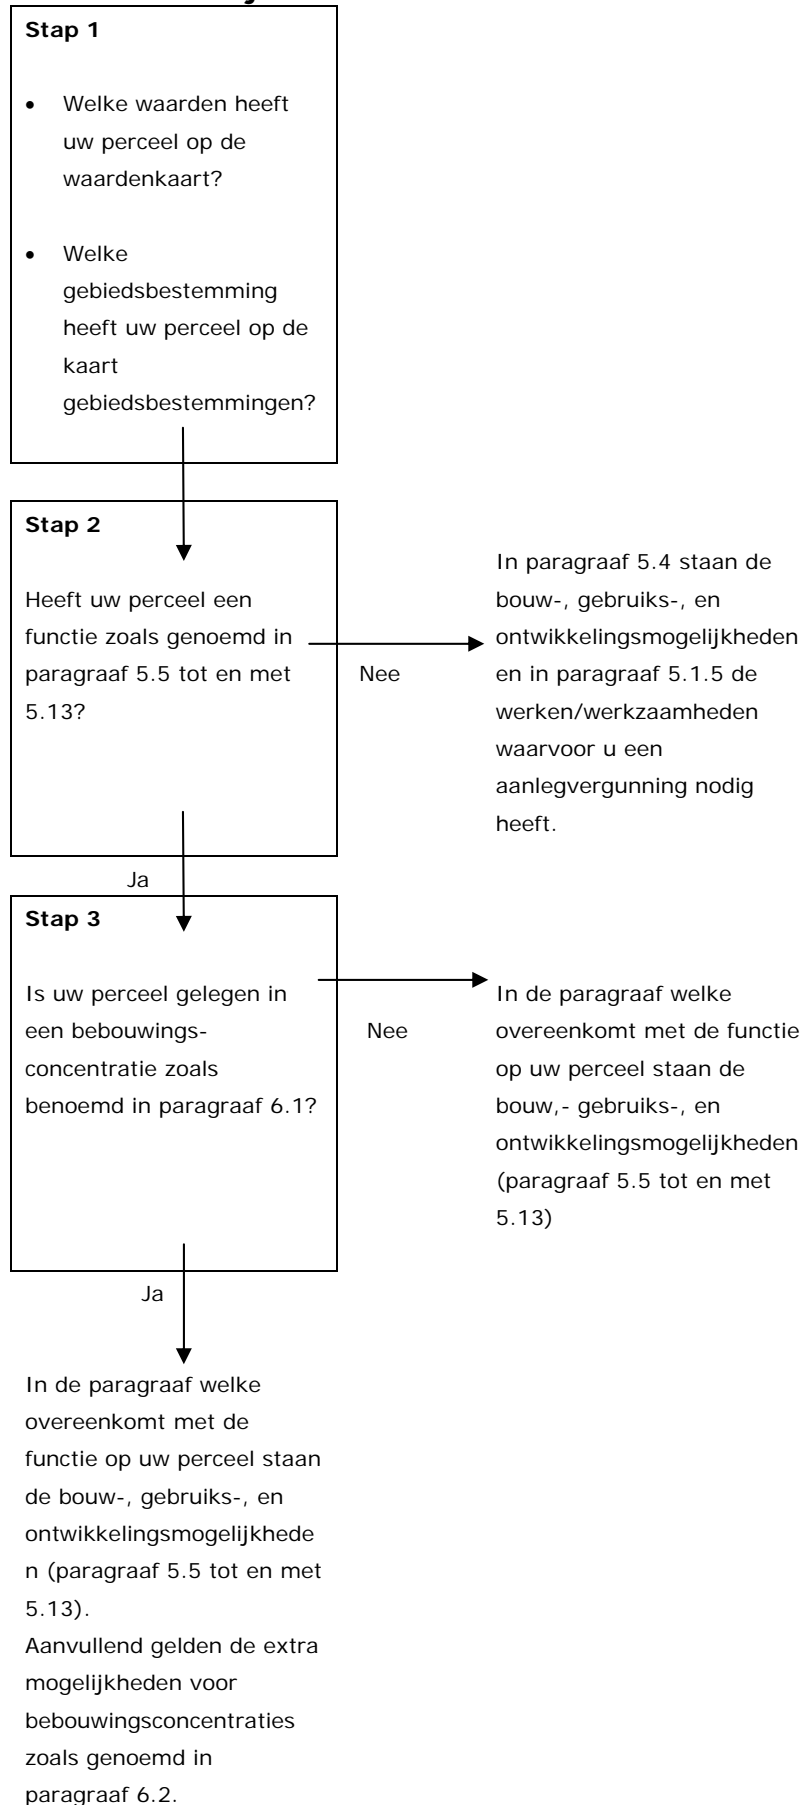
Stap 1

- Welke waarden heeft uw perceel op de waardenkaart?

- Welke gebiedsbestemming heeft uw perceel op de kaart gebiedsbestemmingen?

Stap 2

Heeft uw perceel een functie zoals genoemd in paragraaf 5.5 tot en met 5.13?

Nee

In paragraaf 5.4 staan de bouw-, gebruiks-, en ontwikkelingsmogelijkheden en in paragraaf 5.1.5 de werken/werkzaamheden waarvoor u een aanlegvergunning nodig heeft.

Ja

Stap 3

Is uw perceel gelegen in een bebouwings-concentratie zoals benoemd in paragraaf 6.1?

Nee

In de paragraaf welke overeenkomt met de functie op uw perceel staan de bouw,- gebruiks-, en ontwikkelingsmogelijkheden (paragraaf 5.5 tot en met 5.13)

Ja

In de paragraaf welke overeenkomt met de functie op uw perceel staan de bouw-, gebruiks-, en ontwikkelingsmogelijkheden (paragraaf 5.5 tot en met 5.13).
Aanvullend gelden de extra mogelijkheden voor bebouwingsconcentraties zoals genoemd in paragraaf 6.2.